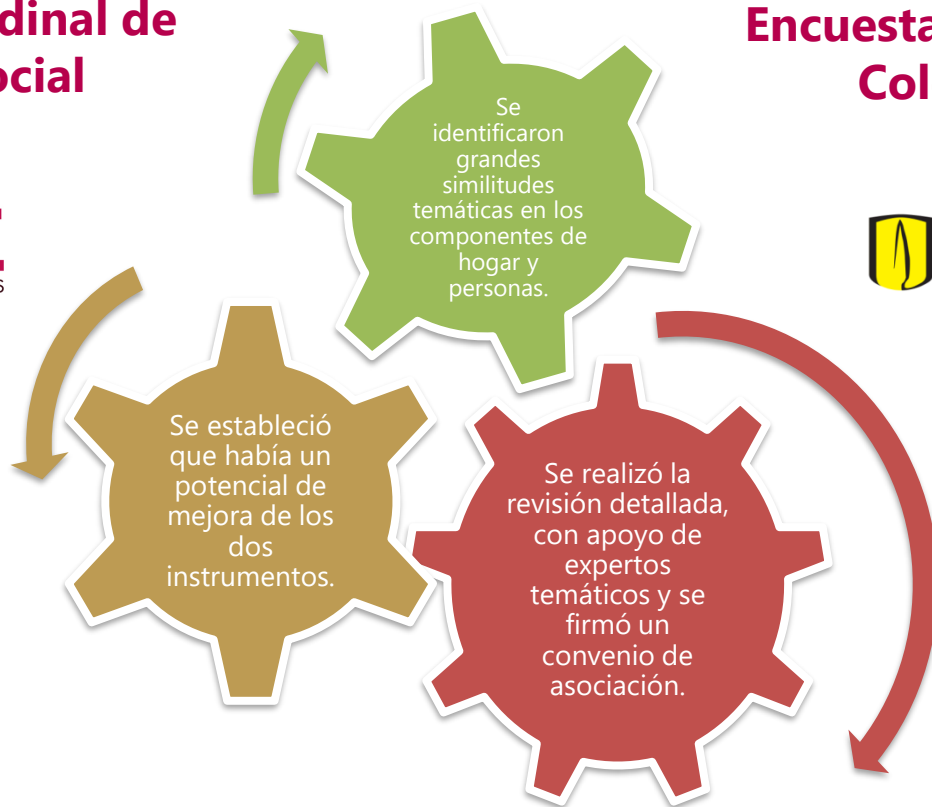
dinal de
ocial

s

Encuesta
Col

Se identificaron grandes similitudes temáticas en los componentes de hogar y personas.

Se realizó la revisión detallada, con apoyo de expertos temáticos y se firmó un convenio de asociación.

Se estableció que había un potencial de mejora de los dos instrumentos.